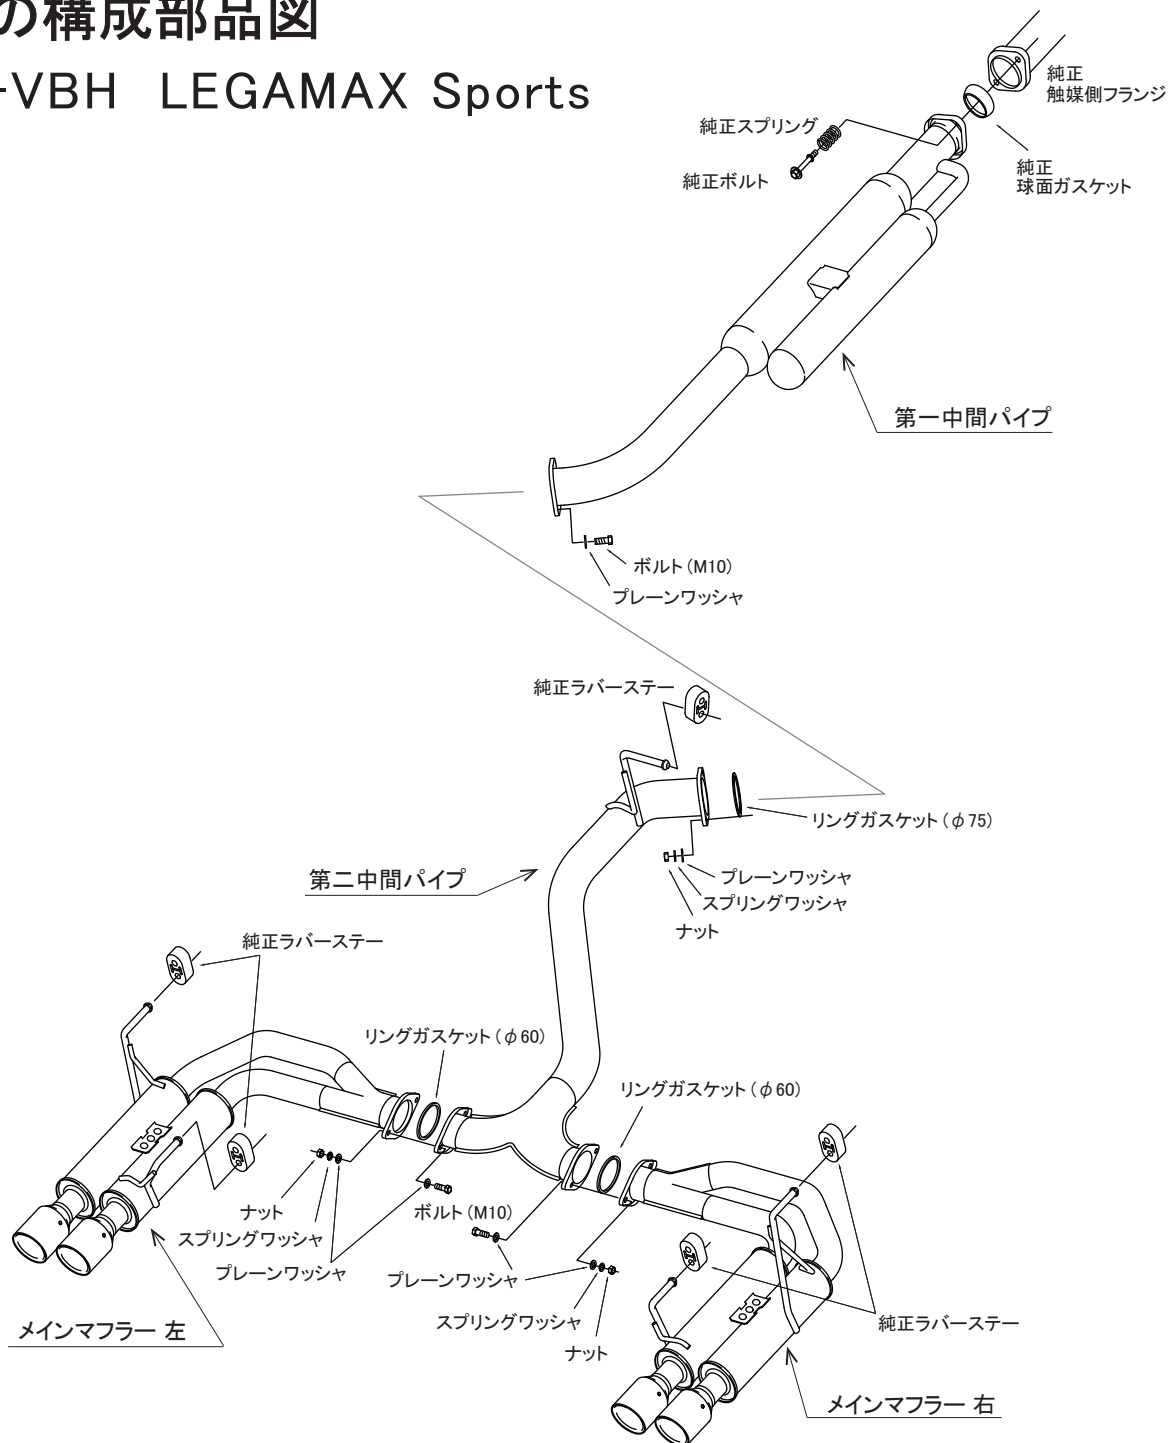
の構成部品図
-VBH LEGAMAX Sports

純正
触媒側フランジ
純正スプリング
純正ボルト
純正
球面ガスケット
第一中間パイプ
ボルト(M10)
プレーンワッシャ
純正ラバーステー
リングガスケット($\phi$75)
第二中間パイプ
プレーンワッシャ
スプリングワッシャ
ナット
純正ラバーステー
リングガスケット($\phi$60)
リングガスケット($\phi$60)
ナット
ボルト(M10)
スプリングワッシャ
プレーンワッシャ
プレーンワッシャ
スプリングワッシャ
メインマフラー 左
ナット
純正ラバーステー
メインマフラー 右